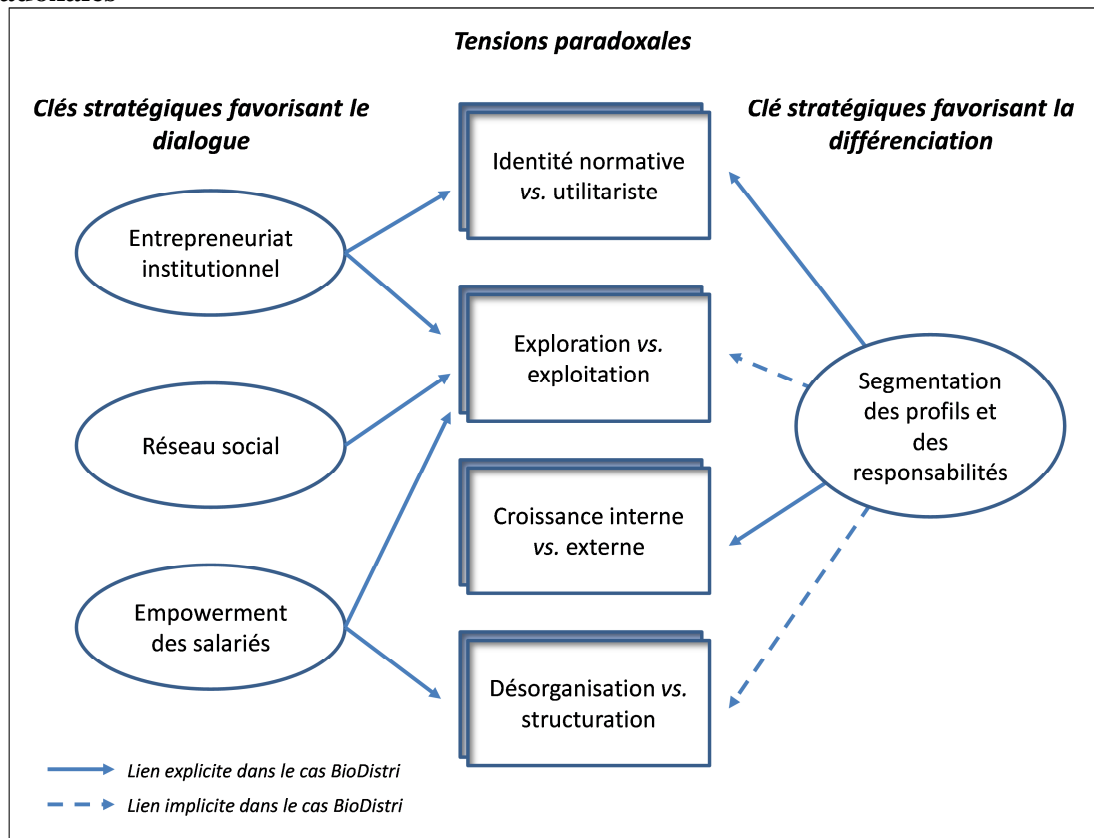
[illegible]

Tensions paradoxales

Clés stratégiques favorisant le dialogue

Clé stratégiques favorisant la différenciation

Identité normative vs. utilitariste

Entrepreneuriat institutionnel

Exploration vs. exploitation

Segmentation des profils et des responsabilités

Réseau social

Croissance interne vs. externe

Empowerment des salariés

Désorganisation vs. structuration

Lien explicite dans le cas BioDistri

Lien implicite dans le cas BioDistri